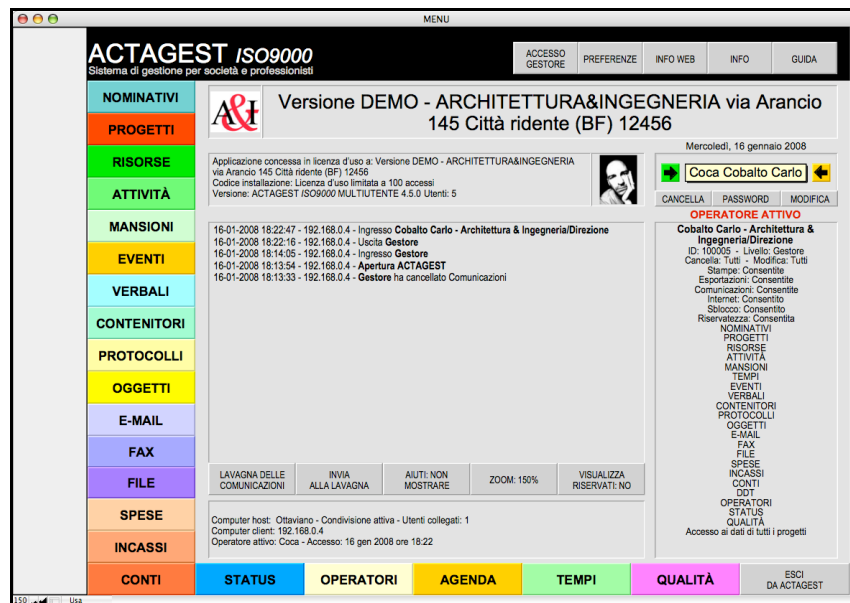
MENU

ACTAGEST ISO9000
Sistema di gestione per società e professionisti

ACCESSO GESTORE | PREFERENZE | INFO WEB | INFO | GUIDA

NOMINATIVI
PROGETTI
RISORSE
ATTIVITÀ
MANSIONI
EVENTI
VERBALI
CONTENITORI
PROTOCOLLI
OGGETTI
E-MAIL
FAX
FILE
SPESE
INCASSI
CONTI

A&I

Versione DEMO - ARCHITETTURA&INGEGNERIA via Arancio 145 Città ridente (BF) 12456

Mercoledì, 16 gennaio 2008

Applicazione concessa in licenza d'uso a: Versione DEMO - ARCHITETTURA&INGEGNERIA via Arancio 145 Città ridente (BF) 12456
Codice installazione: Licenza d'uso limitata a 100 accessi
Versione: ACTAGEST ISO9000 MULTIUTENTE 4.5.0 Utenti: 5

Coca Cobalto Carlo

CANCELLA | PASSWORD | MODIFICA

OPERATORE ATTIVO

16-01-2008 18:22:47 - 192.168.0.4 - Ingresso Cobalto Carlo - Architettura & Ingegneria/Direzione
16-01-2008 18:22:16 - 192.168.0.4 - Uscita Gestore
16-01-2008 18:14:05 - 192.168.0.4 - Ingresso Gestore
16-01-2008 18:13:54 - 192.168.0.4 - Apertura ACTAGEST
16-01-2008 18:13:33 - 192.168.0.4 - Gestore ha cancellato Comunicazioni

Cobalto Carlo - Architettura & Ingegneria/Direzione
ID: 100005 - Livello: Gestore
Cancella: Tutti - Modifica: Tutti
Stampe: Consentite
Esportazioni: Consentite
Comunicazioni: Consentite
Internet: Consentito
Sblocco: Consentito
Riservatezza: Consentita
NOMINATIVI
PROGETTI
RISORSE
ATTIVITÀ
MANSIONI
TEMPI
EVENTI
VERBALI
CONTENITORI
PROTOCOLLI
OGGETTI
E-MAIL
FAX
FILE
SPESE
INCASSI
CONTI
DDT
OPERATORI
STATUS
QUALITÀ
Accesso ai dati di tutti i progetti

LAVAGNA DELLE COMUNICAZIONI | INVIA ALLA LAVAGNA | AIUTI: NON MOSTRARE | ZOOM: 150% | VISUALIZZA RISERVATI: NO

Computer host: Ottaviano - Condivisione attiva - Utenti collegati: 1
Computer client: 192.168.0.4
Operatore attivo: Coca - Accesso: 16 gen 2008 ore 18:22

STATUS | OPERATORI | AGENDA | TEMPI | QUALITÀ | ESCI DA ACTAGEST

150 Usa